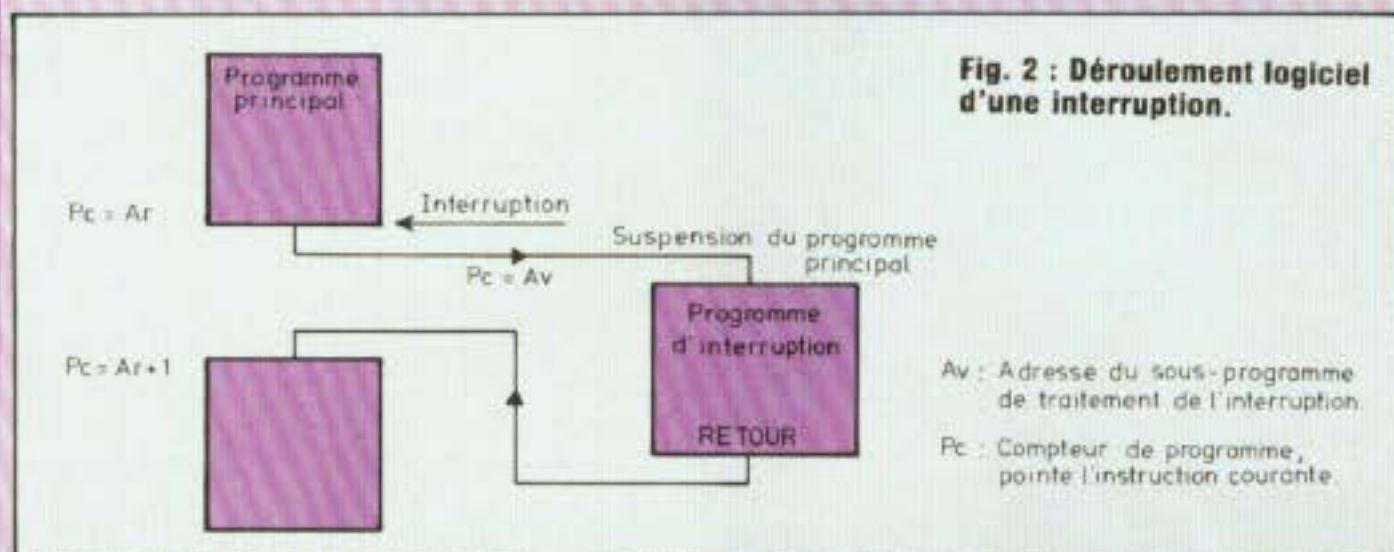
Fig. 2 : Déroulement logiciel d'une interruption.

Programme principal

Pc = Ar

Interruption

Suspension du programme principal

Pc = Av

Programme d'interruption

RETOUR

Pc = Ar + 1

Av : Adresse du sous-programme de traitement de l'interruption.

Pc : Compteur de programme, pointe l'instruction courante.